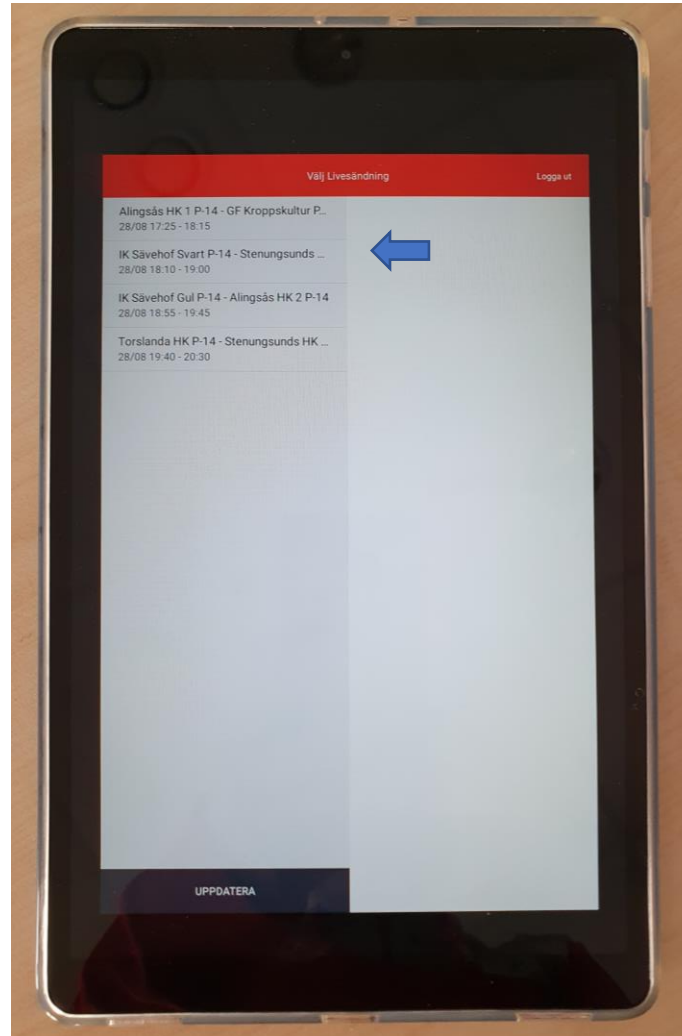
Välj Livesändning

Logga ut

Alingsås HK 1 P-14 - GF Kroppskultur P...
28/08 17:25 - 18:15

IK Sävehof Svart P-14 - Stenungsunds ...
28/08 18:10 - 19:00

IK Sävehof Gul P-14 - Alingsås HK 2 P-14
28/08 18:55 - 19:45

Torslanda HK P-14 - Stenungsunds HK ...
28/08 19:40 - 20:30

UPPDATERA